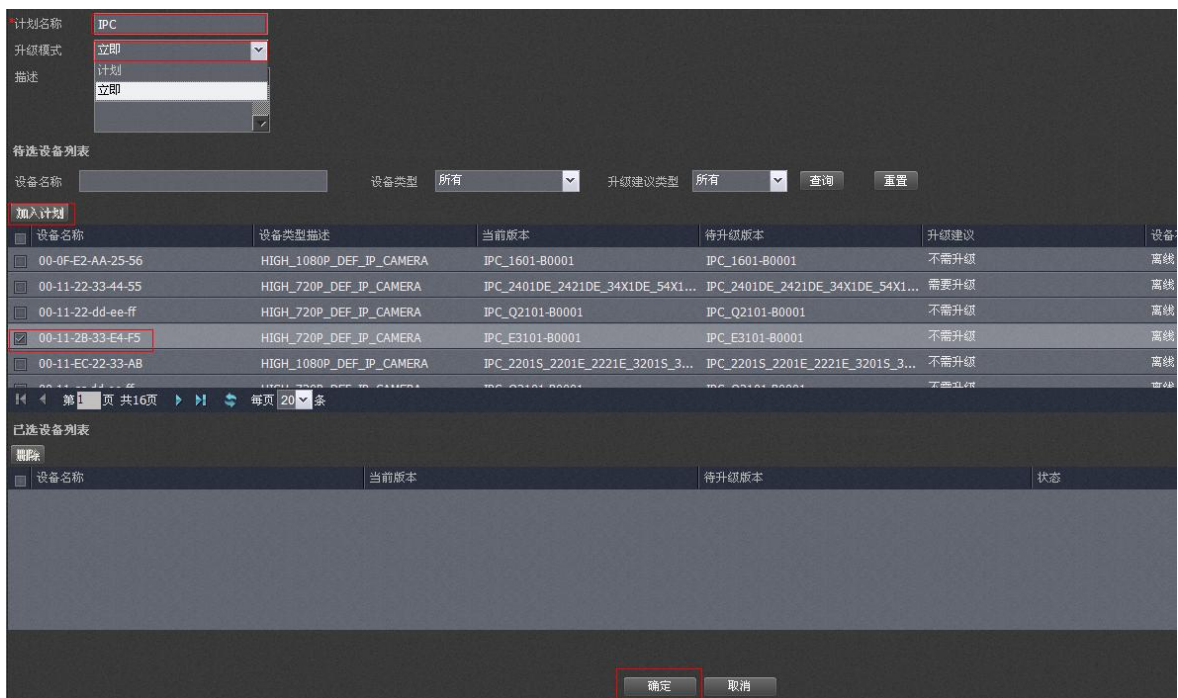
*计划名称 IPC
升级模式 立即
计划
立即
描述

待选设备列表
设备名称 设备类型 所有 升级建议类型 所有 查询 重置
加入计划

| 设备名称 | 设备类型描述 | 当前版本 | 待升级版本 | 升级建议 | 设备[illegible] |
|---|---|---|---|---|---|
| 00-0F-E2-AA-25-56 | HIGH_1080P_DEF_IP_CAMERA | IPC_1601-B0001 | IPC_1601-B0001 | 不需升级 | 离线 |
| 00-11-22-33-44-55 | HIGH_720P_DEF_IP_CAMERA | IPC_2401DE_2421DE_34X1DE_54X1... | IPC_2401DE_2421DE_34X1DE_54X1... | 需要升级 | 离线 |
| 00-11-22-dd-ee-ff | HIGH_720P_DEF_IP_CAMERA | IPC_Q2101-B0001 | IPC_Q2101-B0001 | 不需升级 | 离线 |
| 00-11-2B-33-E4-F5 | HIGH_720P_DEF_IP_CAMERA | IPC_E3101-B0001 | IPC_E3101-B0001 | 不需升级 | 离线 |
| 00-11-EC-22-33-AB | HIGH_1080P_DEF_IP_CAMERA | IPC_2201S_2201E_2221E_3201S_3... | IPC_2201S_2201E_2221E_3201S_3... | 不需升级 | 离线 |
| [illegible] | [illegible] | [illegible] | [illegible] | 不需升级 | 离线 |

第 1 页 共16页 每页 20 条

已选设备列表
删除

| 设备名称 | 当前版本 | 待升级版本 | 状态 |
|---|---|---|---|

确定 取消